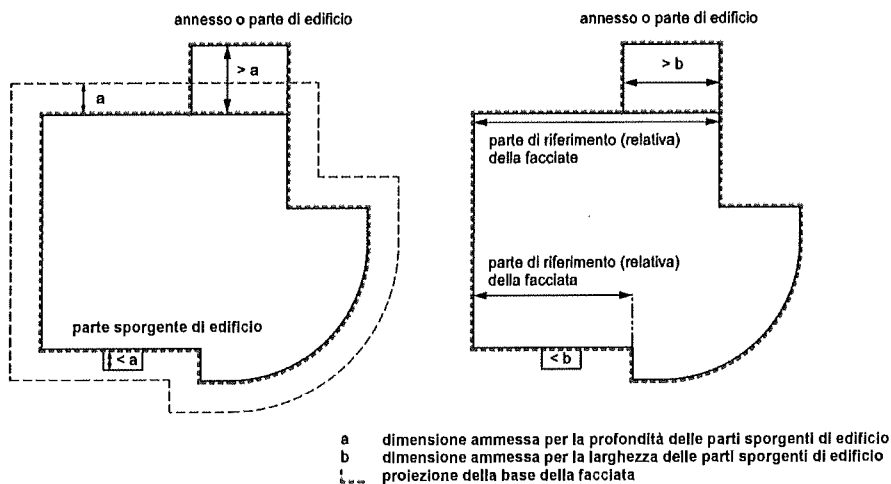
annesso o parte di edificio

> a

a

parte sporgente di edificio

< a

annesso o parte di edificio

> b

parte di riferimento (relativa) della facciate

parte di riferimento (relativa) della facciata

< b

a dimensione ammessa per la profondità delle parti sporgenti di edificio
b dimensione ammessa per la larghezza delle parti sporgenti di edificio
proiezione della base della facciata